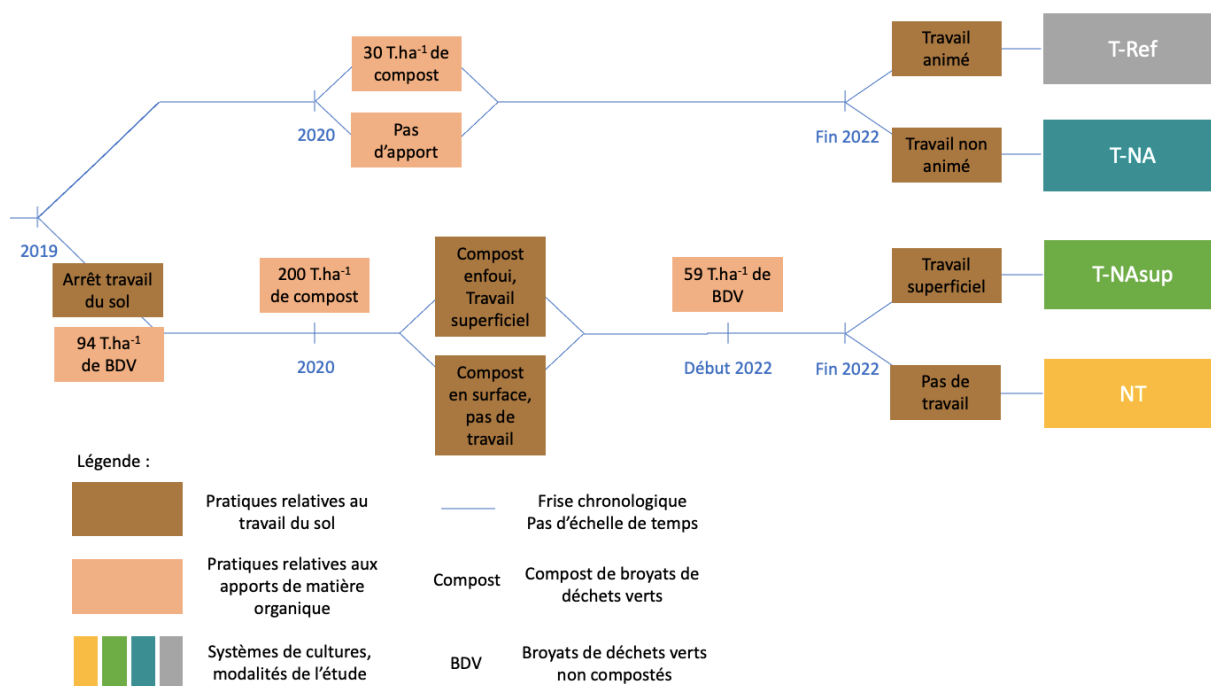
30 T.ha$^{-1}$ de compost

Pas d'apport

2020

Travail animé

T-Ref

Fin 2022

Travail non animé

T-NA

2019

Arrêt travail du sol

94 T.ha$^{-1}$ de BDV

200 T.ha$^{-1}$ de compost

2020

Compost enfoui, Travail superficiel

Compost en surface, pas de travail

59 T.ha$^{-1}$ de BDV

Début 2022

Fin 2022

Travail superficiel

T-NAsup

Pas de travail

NT

Légende :

Pratiques relatives au travail du sol

Frise chronologique Pas d'échelle de temps

Pratiques relatives aux apports de matière organique

Compost

Compost de broyats de déchets verts

Systèmes de cultures, modalités de l'étude

BDV

Broyats de déchets verts non compostés